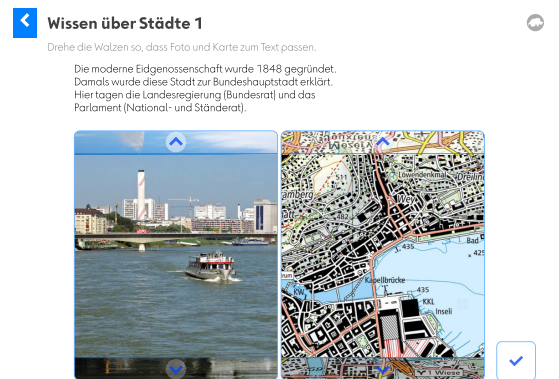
Wissen über Städte 1

Drehe die Walzen so, dass Foto und Karte zum Text passen.

Die moderne Eidgenossenschaft wurde 1848 gegründet. Damals wurde diese Stadt zur Bundeshauptstadt erklärt. Hier tagen die Landesregierung (Bundesrat) und das Parlament (National- und Ständerat).

511

Löwendenkmal

Wey

Dreilin

435

Bad

435

Kapellbrücke

KKL

Inseli

Wiese